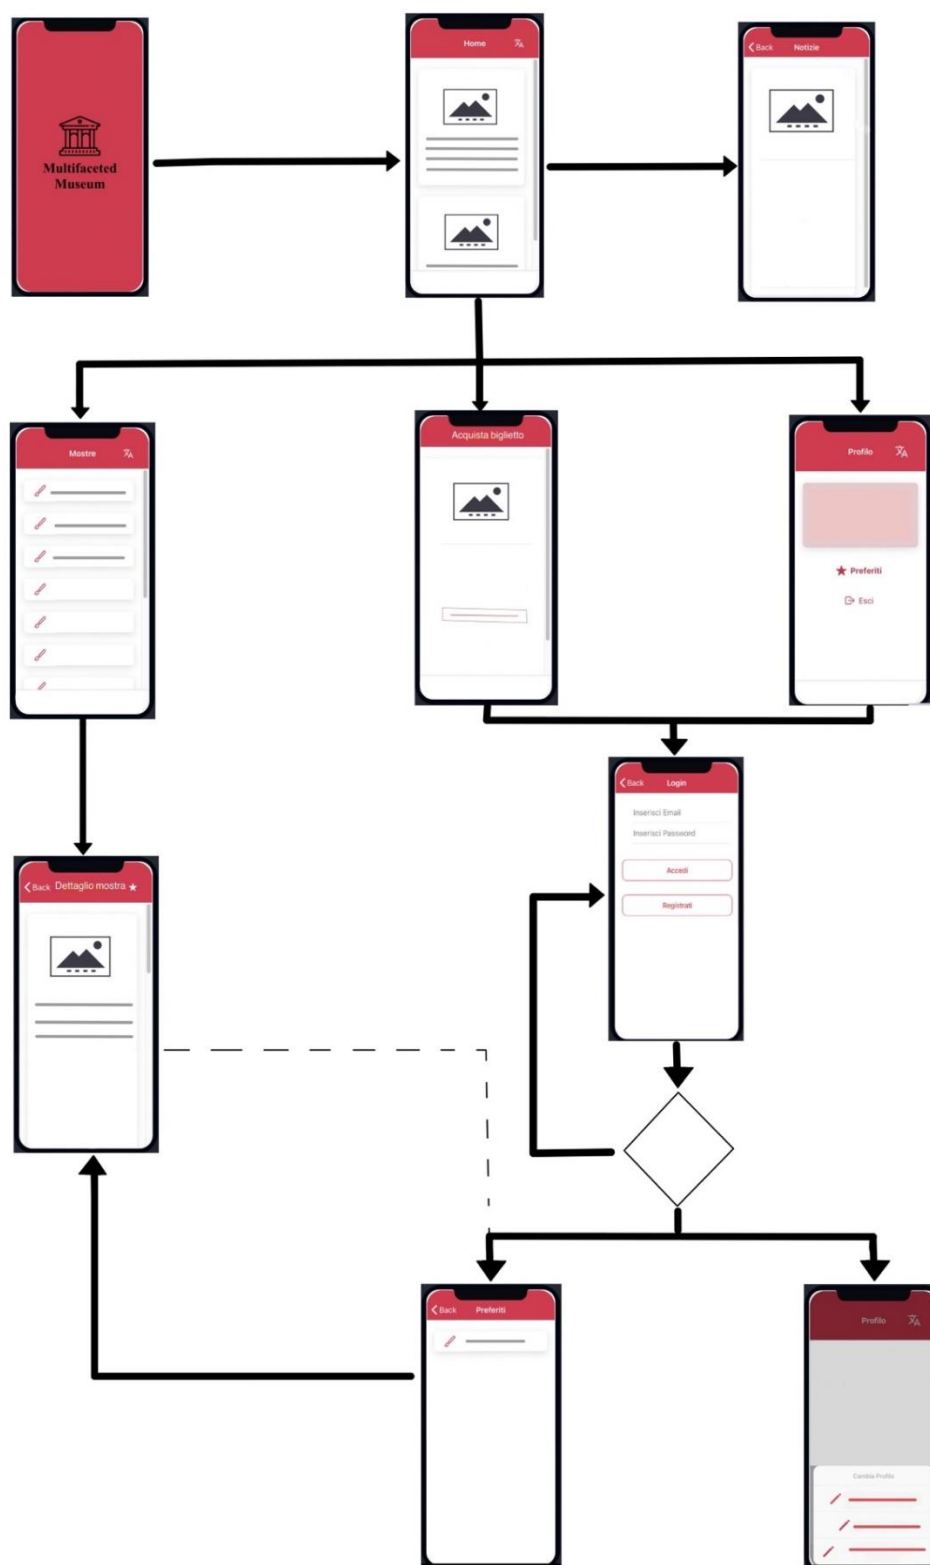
Multifaceted Museum

Home

Back Notizie

Mostre

Acquista biglietto

Profilo

Preferiti

Esci

Back Login

Inserisci Email

Inserisci Password

Accedi

Registrati

Back Dettaglio mostra

Back Preferiti

Profilo

Cambia Profilo